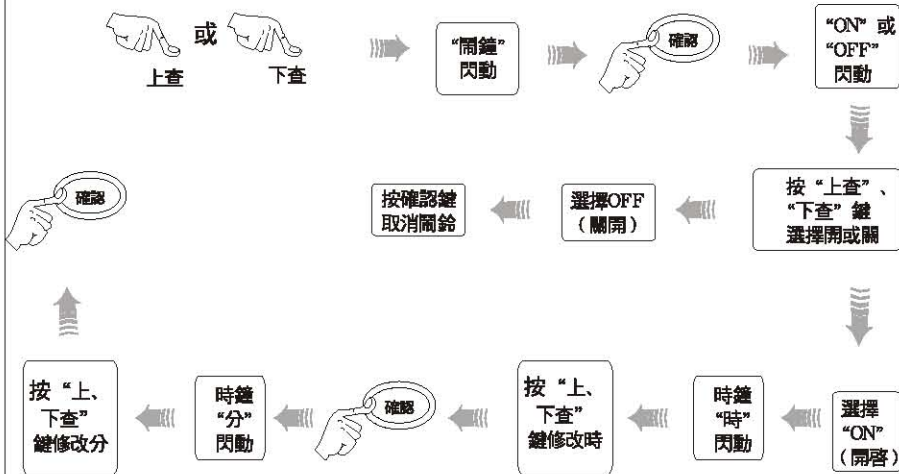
或

上查 下查

"鬧鐘"閃動

確認

"ON"或"OFF"閃動

按"上查"、"下查"鍵選擇開或關

選擇OFF（關閉）

按確認鍵取消鬧鈴

確認

選擇"ON"（開啓）

時鐘"時"閃動

按"上、下查"鍵修改時

確認

時鐘"分"閃動

按"上、下查"鍵修改分